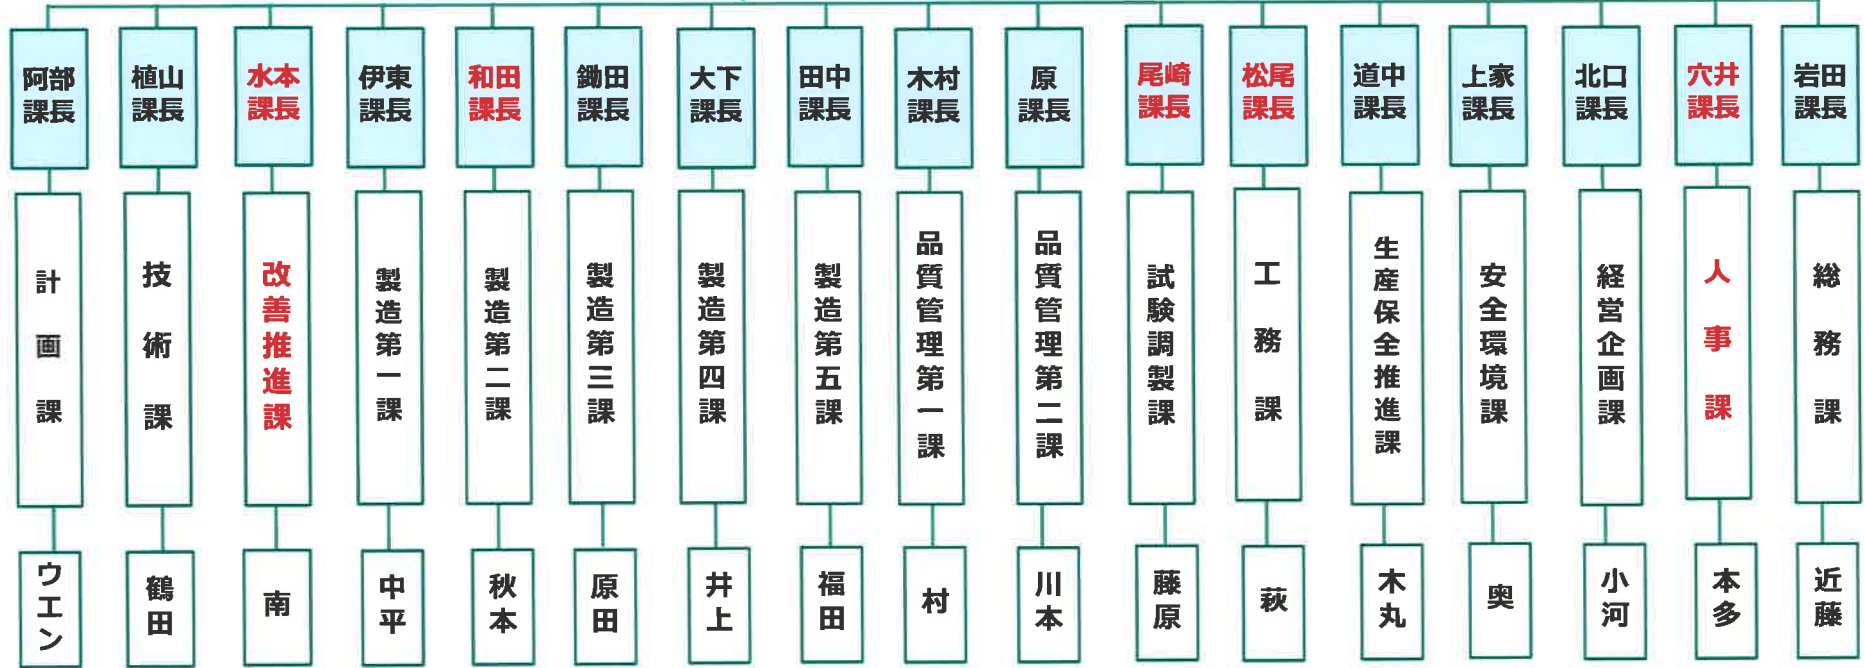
阿部課長
計画課
ウエン

植山課長
技術課
鶴田

水本課長
改善推進課
南

伊東課長
製造第一課
中平

和田課長
製造第二課
秋本

鋤田課長
製造第三課
原田

大下課長
製造第四課
井上

田中課長
製造第五課
福田

木村課長
品質管理第一課
村

原課長
品質管理第二課
川本

尾崎課長
試験調製課
藤原

松尾課長
工務課
萩

道中課長
生産保全推進課
木丸

上家課長
安全環境課
奥

北口課長
経営企画課
小河

穴井課長
人事課
本多

岩田課長
総務課
近藤